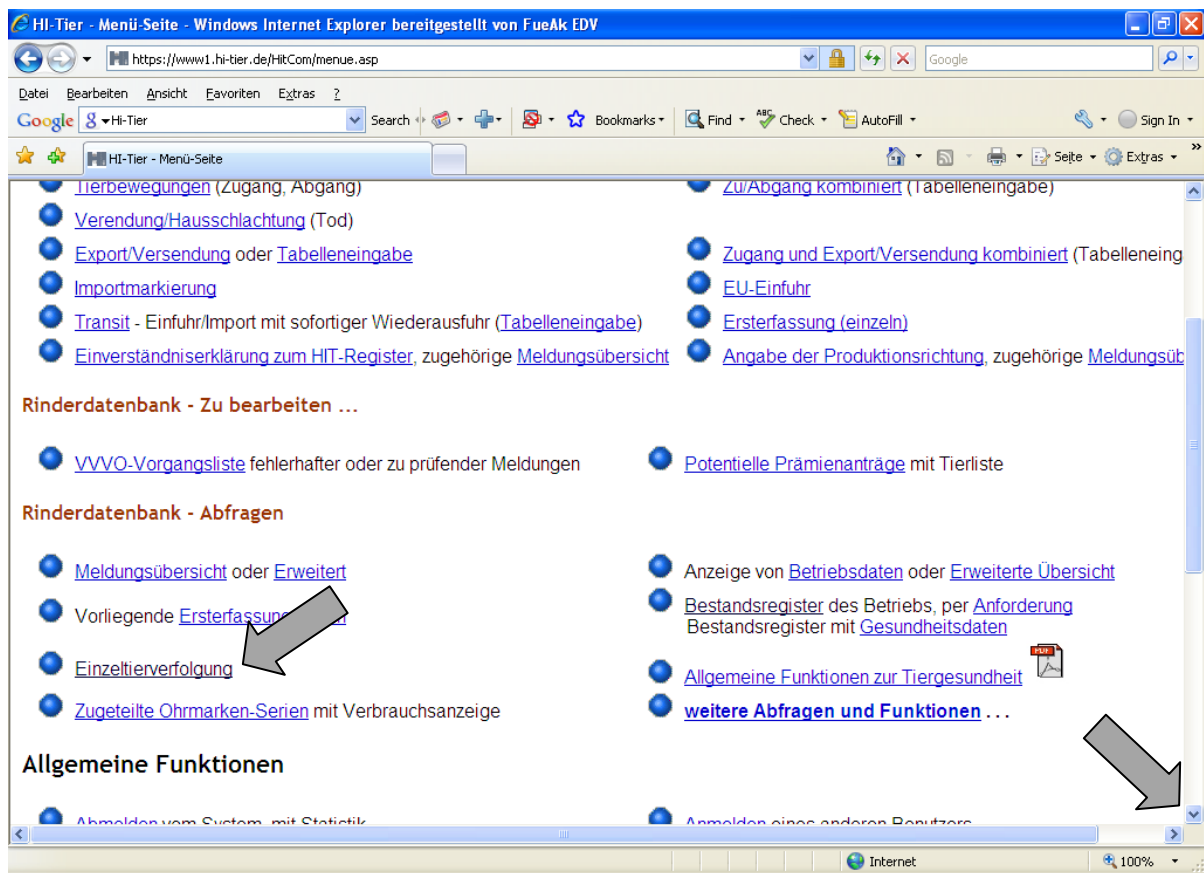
HI-Tier - Menü-Seite - Windows Internet Explorer bereitgestellt von FueAk EDV

https://www1.hi-tier.de/HitCom/menue.asp

Google

Datei Bearbeiten Ansicht Favoriten Extras ?

Google Hi-Tier Search Bookmarks Find Check AutoFill Sign In

HI-Tier - Menü-Seite

Seite Extras

Tierbewegungen (Zugang, Abgang)

Verendung/Hausschlachtung (Tod)

Export/Versendung oder Tabelleneingabe

Importmarkierung

Transit - Einfuhr/Import mit sofortiger Wiederausfuhr (Tabelleneingabe)

Einverständniserklärung zum HIT-Register, zugehörige Meldungsübersicht

Zu/Abgang kombiniert (Tabelleneingabe)

Zugang und Export/Versendung kombiniert (Tabelleneing

EU-Einfuhr

Ersterfassung (einzeln)

Angabe der Produktionsrichtung, zugehörige Meldungsüb

Rinderdatenbank - Zu bearbeiten ...

VVVO-Vorgangsliste fehlerhafter oder zu prüfender Meldungen

Potentielle Prämienanträge mit Tierliste

Rinderdatenbank - Abfragen

Meldungsübersicht oder Erweitert

Vorliegende Ersterfassung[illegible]

Einzeltierverfolgung

Zugeteilte Ohrmarken-Serien mit Verbrauchsanzeige

Anzeige von Betriebsdaten oder Erweiterte Übersicht

Bestandsregister des Betriebs, per Anforderung
Bestandsregister mit Gesundheitsdaten

Allgemeine Funktionen zur Tiergesundheit

weitere Abfragen und Funktionen . . .

Allgemeine Funktionen

Abmelden vom System, mit Statistik

Anmelden eines anderen Benutzers

Internet

100%